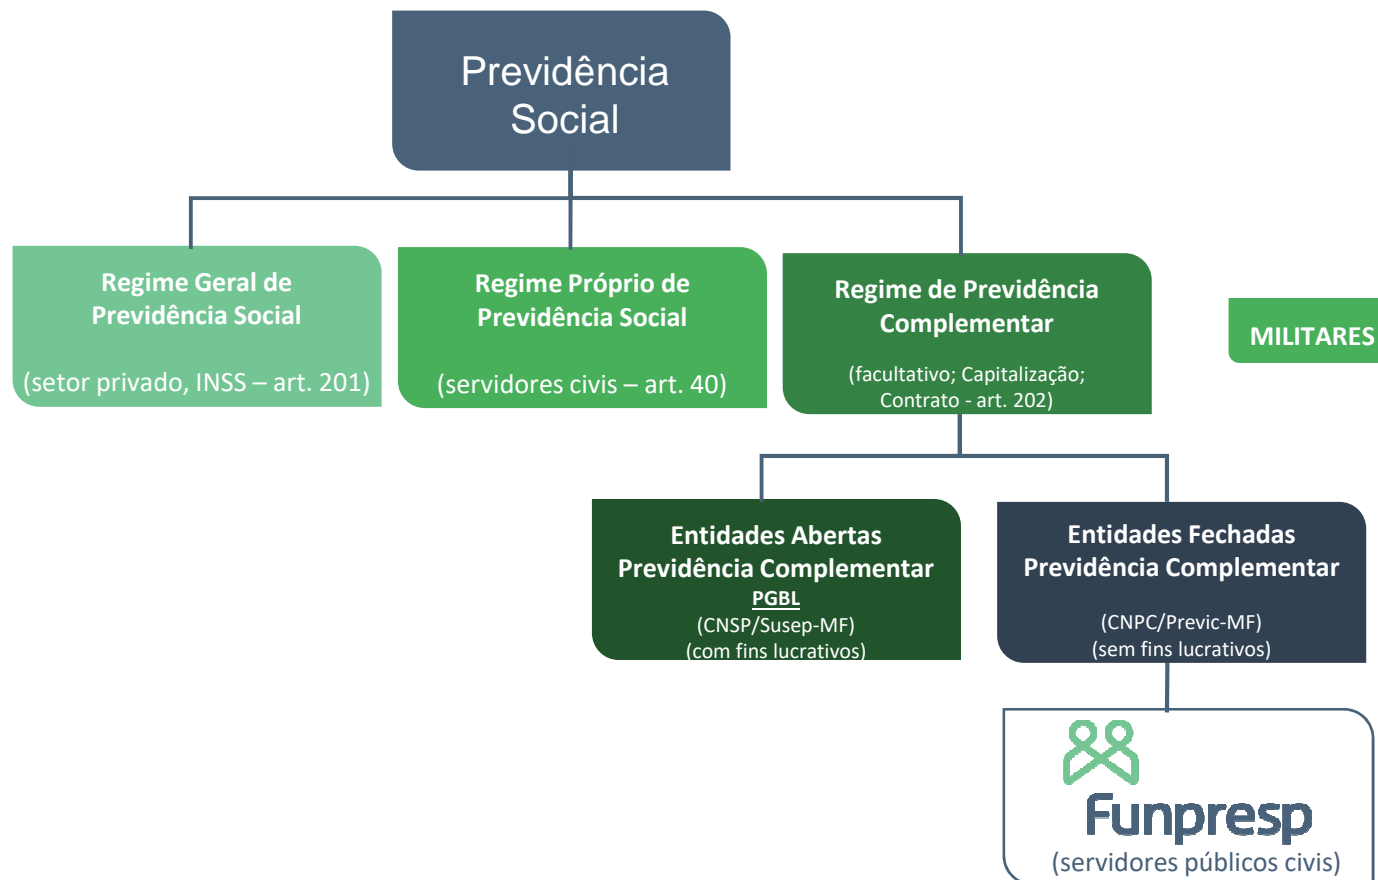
Previdência Social

Regime Geral de Previdência Social

(setor privado, INSS – art. 201)

Regime Próprio de Previdência Social

(servidores civis – art. 40)

Regime de Previdência Complementar

(facultativo; Capitalização; Contrato - art. 202)

MILITARES

Entidades Abertas Previdência Complementar
PGBL
(CNSP/Susep-MF)
(com fins lucrativos)

Entidades Fechadas Previdência Complementar

(CNPC/Previc-MF)
(sem fins lucrativos)

Funpresp
(servidores públicos civis)